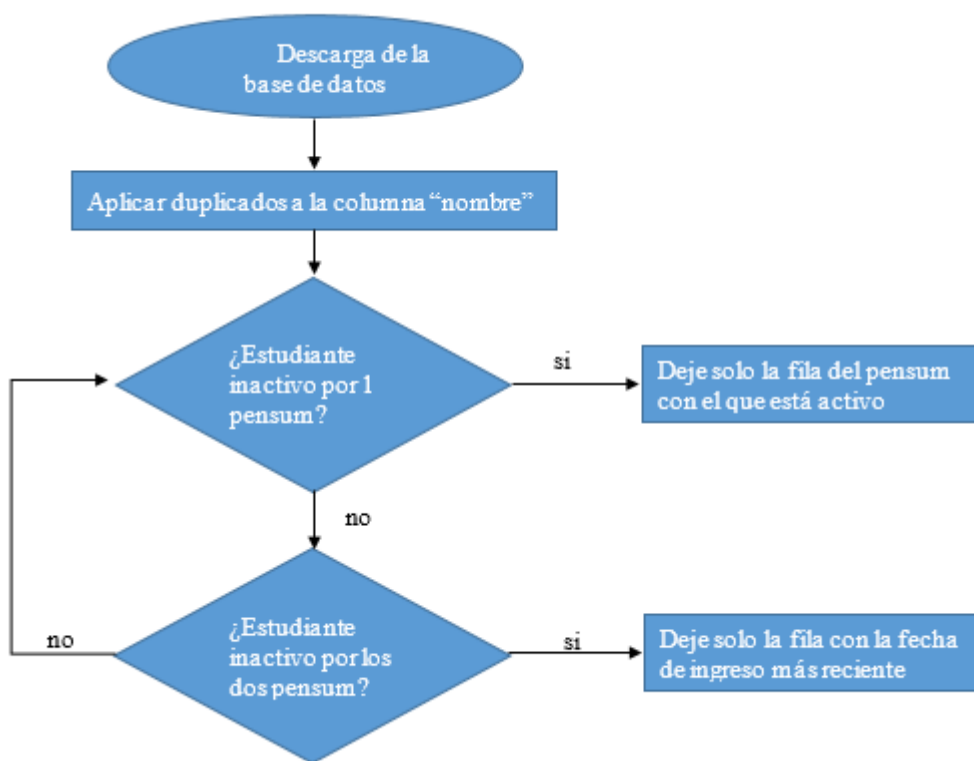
Descarga de la base de datos

Aplicar duplicados a la columna “nombre”

¿Estudiante inactivo por 1 pensum?

si

Deje solo la fila del pensum con el que está activo

no

¿Estudiante inactivo por los dos pensum?

no

si

Deje solo la fila con la fecha de ingreso más reciente